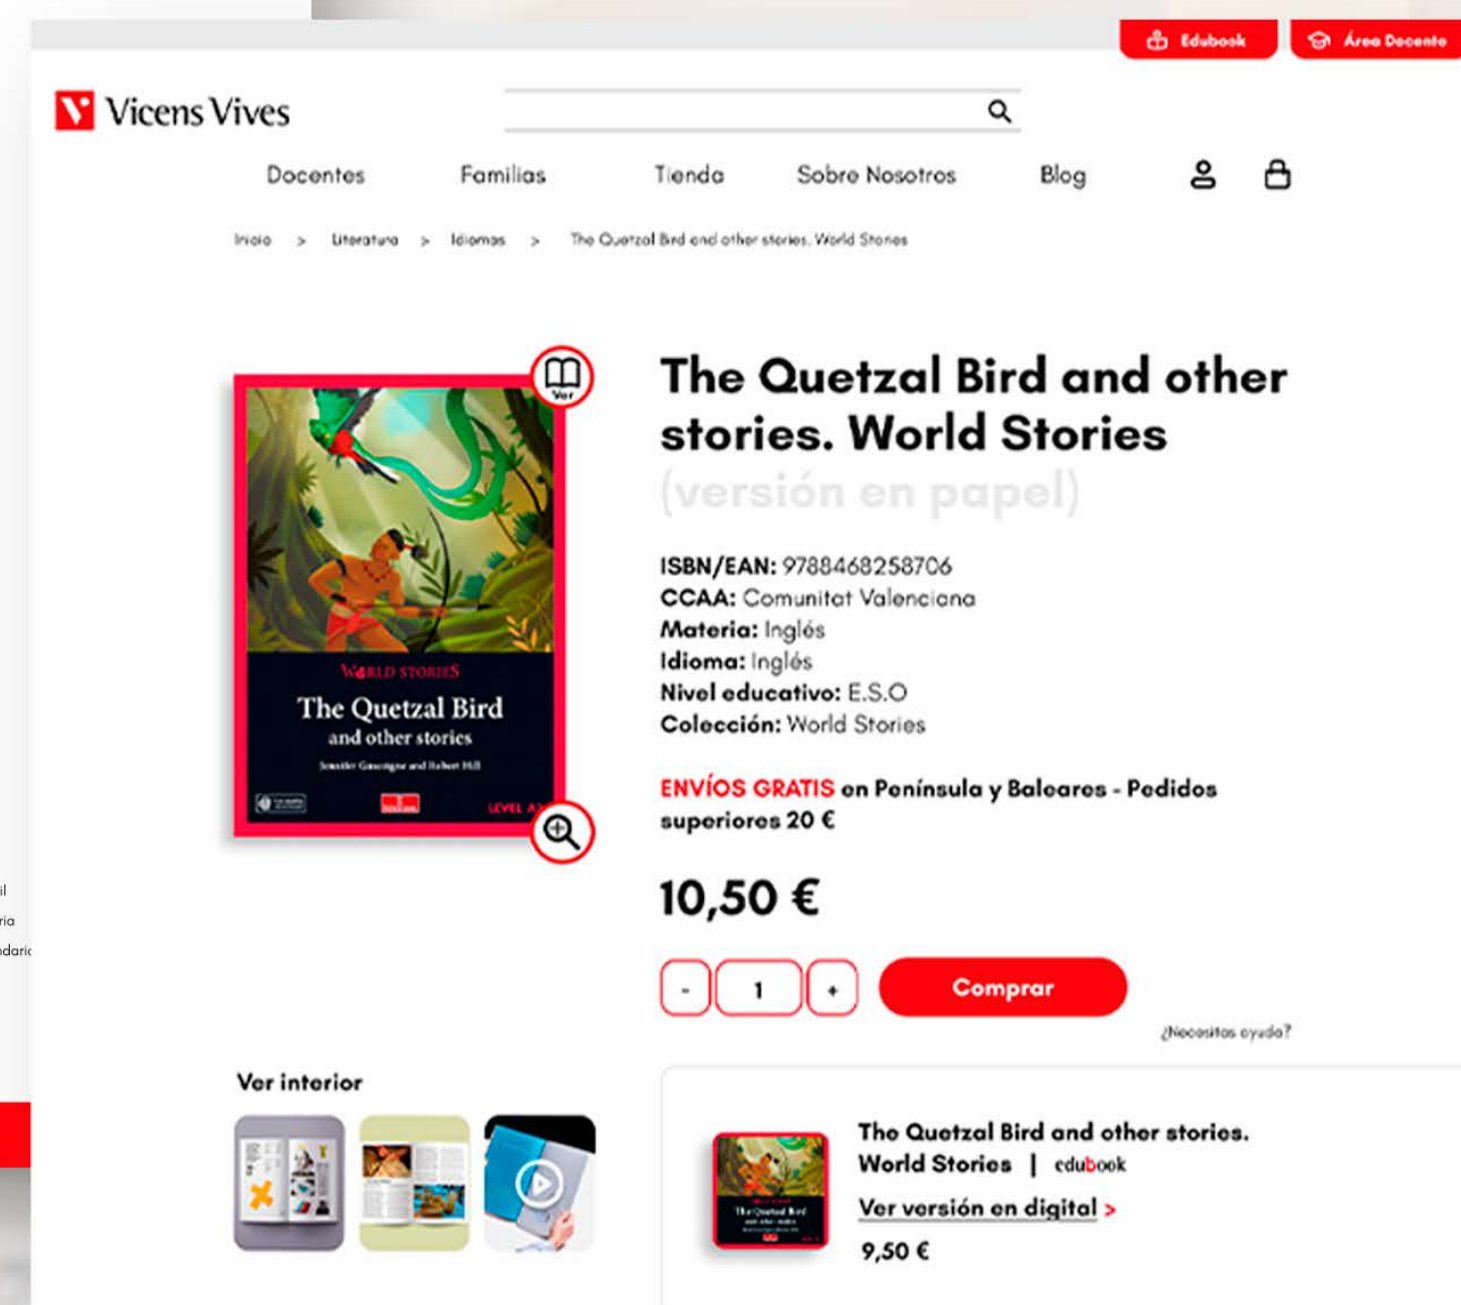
Edubook
Área Docente

Vicens Vives

Docentes Familias Tienda Sobre Nosotros Blog

Inicio > Literatura > Idiomas > The Quetzal Bird and other stories. World Stories

Ver

WORLD STORIES
The Quetzal Bird
and other stories
Jennifer Gascoigne and Robert Hill
LEVEL A

The Quetzal Bird and other stories. World Stories
(versión en papel)

ISBN/EAN: 9788468258706
CCAA: Comunitat Valenciana
Materia: Inglés
Idioma: Inglés
Nivel educativo: E.S.O
Colección: World Stories

ENVÍOS GRATIS en Península y Baleares - Pedidos superiores 20 €

10,50 €

- 1 +
Comprar

¿Necesitas ayuda?

Ver interior

The Quetzal Bird and other stories. World Stories | edubook
Ver versión en digital >
9,50 €